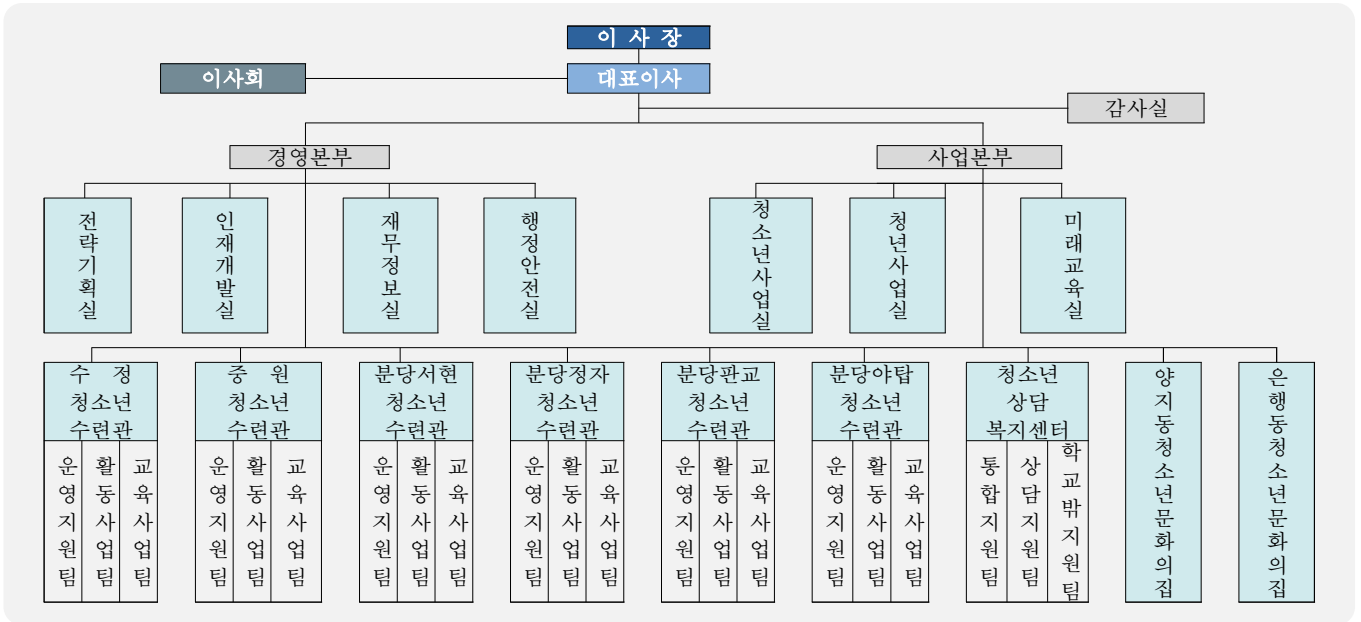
이 사 장

이사회

대표이사

감사실

경영본부

사업본부

전략기획실

인재개발실

재무정보실

행정안전실

청소년사업실

청년사업실

미래교육실

수 정 청소년 수련관

운영지원팀

활동사업팀

교육사업팀

중 원 청소년 수련관

운영지원팀

활동사업팀

교육사업팀

분당서현 청소년 수련관

운영지원팀

활동사업팀

교육사업팀

분당정자 청소년 수련관

운영지원팀

활동사업팀

교육사업팀

분당판교 청소년 수련관

운영지원팀

활동사업팀

교육사업팀

분당야탑 청소년 수련관

운영지원팀

활동사업팀

교육사업팀

청소년 상담 복지센터

통합지원팀

상담지원팀

학교밖지원팀

양지동청소년문화의집

은행동청소년문화의집